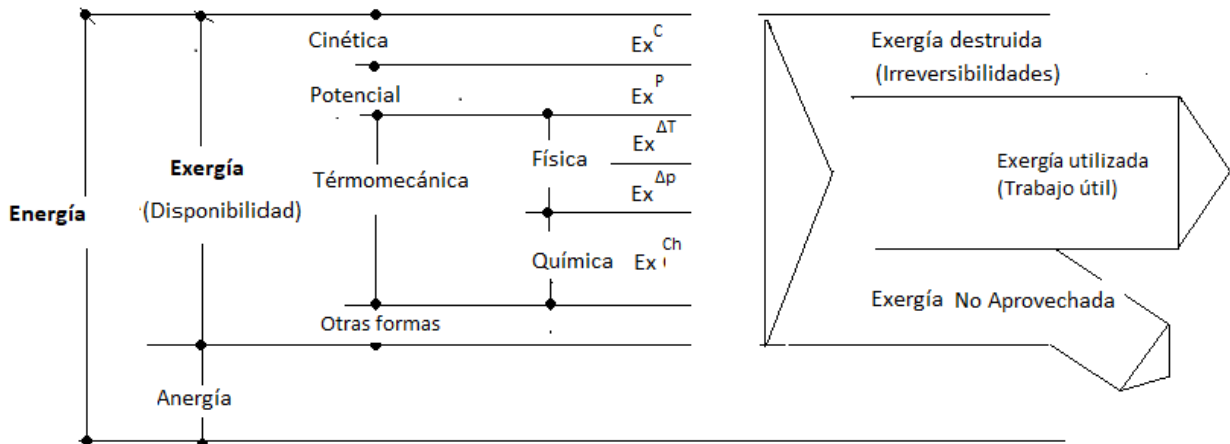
Cinética $Ex^{C}$

Potencial $Ex^{P}$

Exergía

(Disponibilidad)

Energía

Térmomecánica

Física $Ex^{\Delta T}$

$Ex^{\Delta p}$

Química $Ex^{Ch}$

Otras formas

Anergía

Exergía destruida

(Irreversibilidades)

Exergía utilizada

(Trabajo útil)

Exergía No Aprovechada